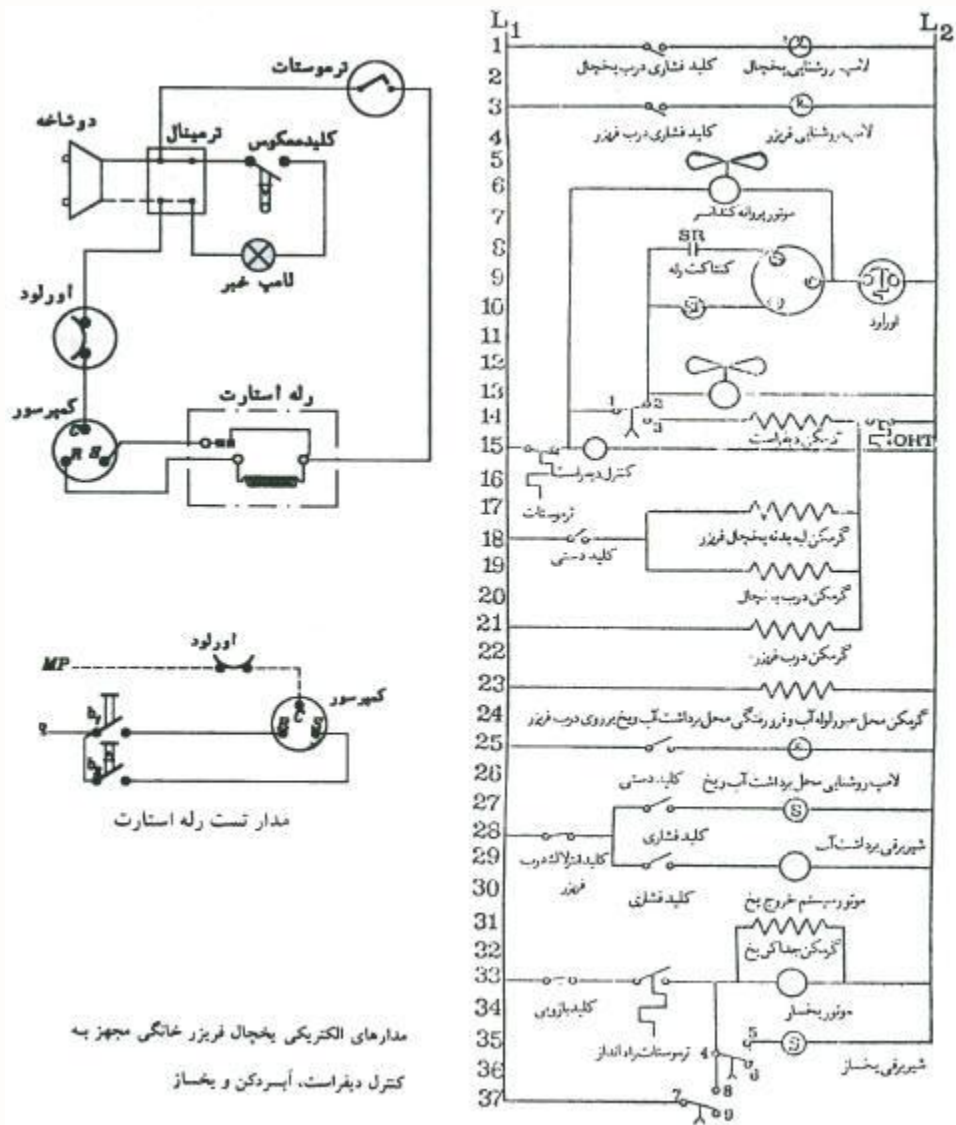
ترموستات
دوشاخه
ترمینال
کلیدمعکوس
لامپ خبر
اورلود
کمپرسور
C
R
S
رله استارت

اورلود
MP
کمپرسور
R
C
S
مدار تست رله استارت

مدارهای الکتریکی یخچال فریزر خانگی مجهز به کنترل دیفراست، آبسردکن و یخساز

$L_1$
$L_2$
1
کلید فشاری درب یخچال
لامپ روشنایی یخچال
2
3
کلید فشاری درب فریزر
لامپ روشنایی فریزر
4
5
6
موتور پروانه کندانسور
7
8
SR
کنتاکت رله
9
اورلود
10
11
12
13
14
1
2
3
15
گرمکن دیفراست
OHT
کنترل دیفراست
16
ترموستات
17
18
گرمکن لبه بدنه یخچال فریزر
کلید دستی
19
20
گرمکن درب یخچال
21
22
گرمکن درب فریزر
23
24
گرمکن محل عبور لوله آب و فرورفتگی محل برداشت آب و یخ بر روی درب فریزر
25
26
لامپ روشنایی محل برداشت آب و یخ
کلید دستی
27
S
28
کلید فشاری
29
شیر برقی برداشت آب
کلید انتلاک درب فریزر
30
کلید فشاری
موتور مکانیسم خروج یخ
31
32
گرمکن جداکن یخ
33
34
کلید بازویی
موتور یخساز
35
5
S
ترموستات راه انداز
4
6
شیر برقی یخساز
36
8
37
7
9